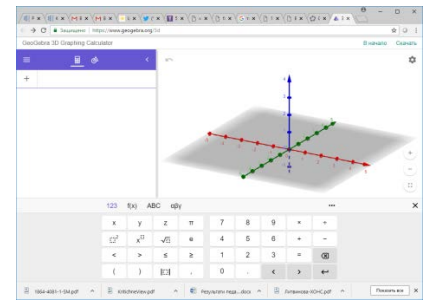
Защищено | https://www.geogebra.org/3d

GeoGebra 3D Graphing Calculator

В начало Скачать

+

123 f(x) ABC αβγ

x y z π 7 8 9 × ÷

$□^2$ $x^□$ $\sqrt{□}$ e 4 5 6 + −

< > ≤ ≥ 1 2 3 =

( ) |□| , 0 .

1664-4081-1-SM.pdf KritchmerView.pdf Результаты педа....docx Литвинова-КОНС.pdf Показать все